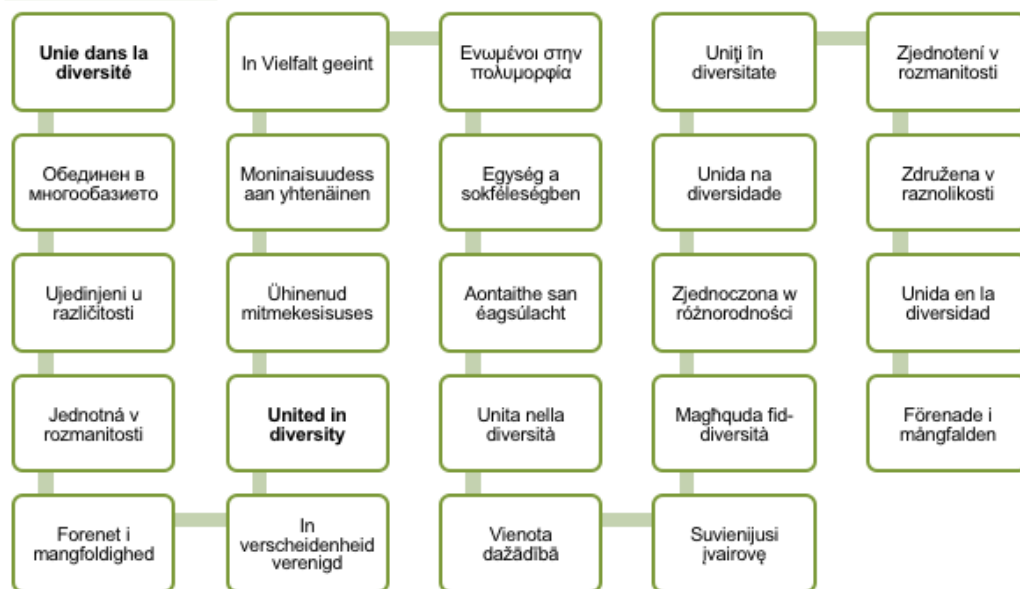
Unie dans la diversité

Обединен в многообазието

Ujedinjeni u različitosti

Jednotná v rozmanitosti

Forenet i mangfoldighed

In Vielfalt geeint

Moninaisuudessaan yhtenäinen

Ühinenud mitmekesisuses

United in diversity

In verscheidenheid verenigd

Ενωμένοι στην πολυμορφία

Egység a sokféleségben

Aontaithe san éagsúlacht

Unita nella diversità

Vienota dažādībā

Uniți în diversitate

Unida na diversidade

Zjednoczona w różnorodności

Magħquda fid-diversità

Suvienijusi įvairovę

Zjednotení v rozmanitosti

Združena v raznolikosti

Unida en la diversidad

Förenade i mångfalden